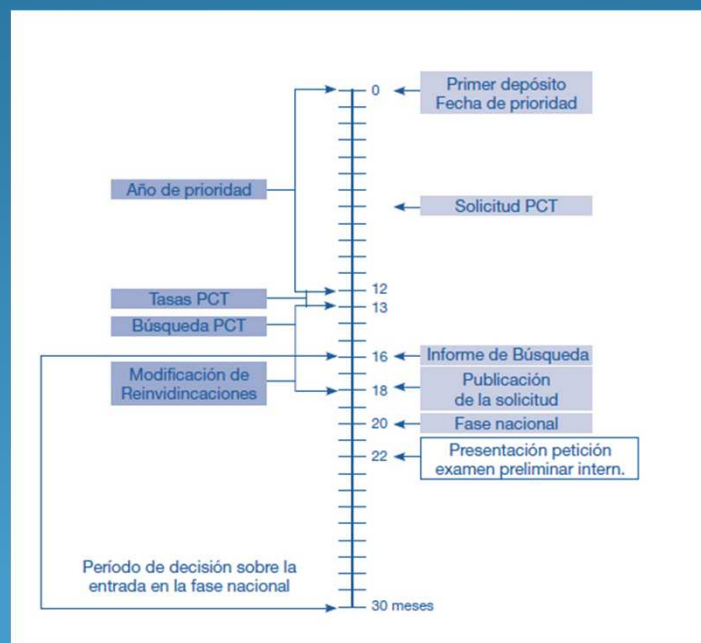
0 Primer depósito Fecha de prioridad

Año de prioridad

Solicitud PCT

12

Tasas PCT

13

Búsqueda PCT

16 Informe de Búsqueda

Modificación de Reinvidincaciones

18 Publicación de la solicitud

20 Fase nacional

22 Presentación petición examen preliminar intern.

Período de decisión sobre la entrada en la fase nacional

30 meses